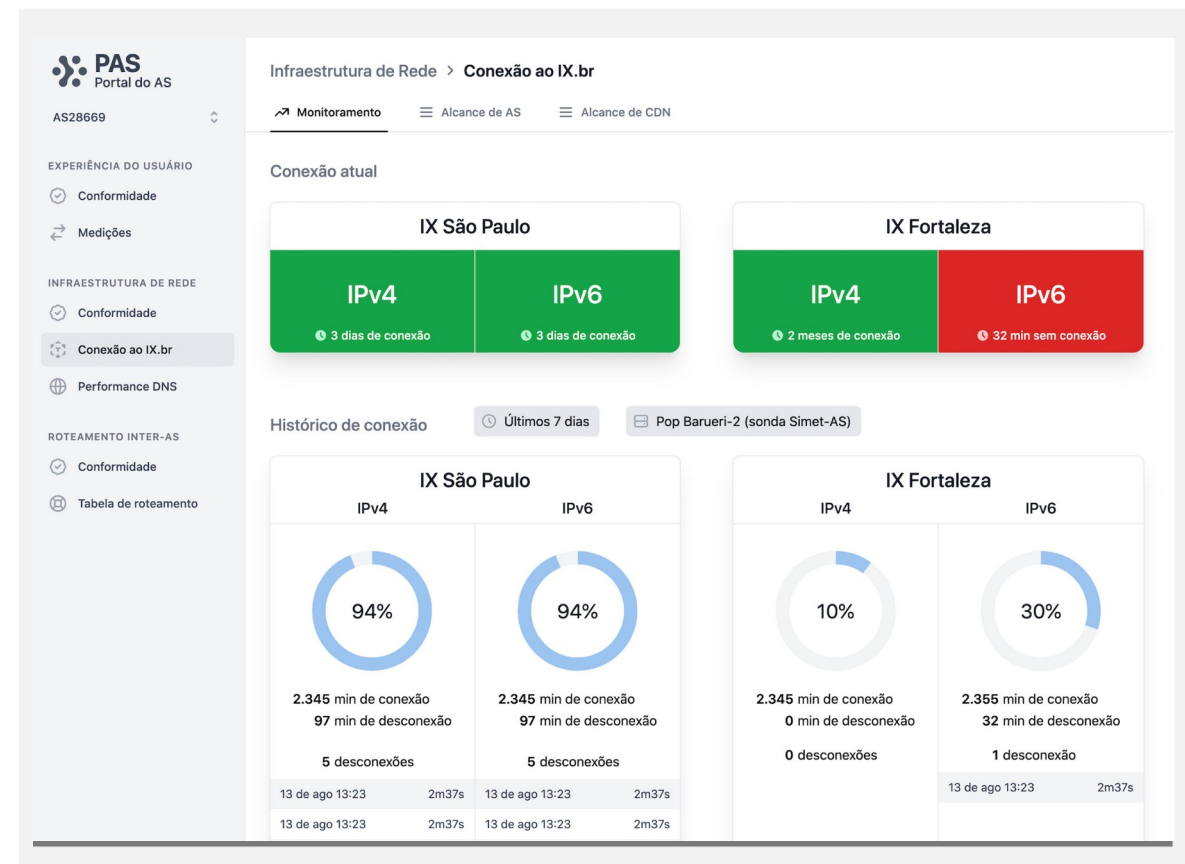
PAS
Portal do AS

AS28669

EXPERIÊNCIA DO USUÁRIO
Conformidade
Medições

INFRAESTRUTURA DE REDE
Conformidade
Conexão ao IX.br
Performance DNS

ROTEAMENTO INTER-AS
Conformidade
Tabela de roteamento

Infraestrutura de Rede > Conexão ao IX.br

Monitoramento | Alcance de AS | Alcance de CDN

Conexão atual

IX São Paulo
IPv4
3 dias de conexão
IPv6
3 dias de conexão

IX Fortaleza
IPv4
2 meses de conexão
IPv6
32 min sem conexão

Histórico de conexão | Últimos 7 dias | Pop Barueri-2 (sonda Simet-AS)

IX São Paulo

| IPv4 | IPv6 |
|---|---|
| 94% | 94% |
| 2.345 min de conexão | 2.345 min de conexão |
| 97 min de desconexão | 97 min de desconexão |
| 5 desconexões | 5 desconexões |

| | | | |
|---|---|---|---|
| 13 de ago 13:23 | 2m37s | 13 de ago 13:23 | 2m37s |
| 13 de ago 13:23 | 2m37s | 13 de ago 13:23 | 2m37s |

IX Fortaleza

| IPv4 | IPv6 |
|---|---|
| 10% | 30% |
| 2.345 min de conexão | 2.355 min de conexão |
| 0 min de desconexão | 32 min de desconexão |
| 0 desconexões | 1 desconexão |

| | |
|---|---|
| 13 de ago 13:23 | 2m37s |